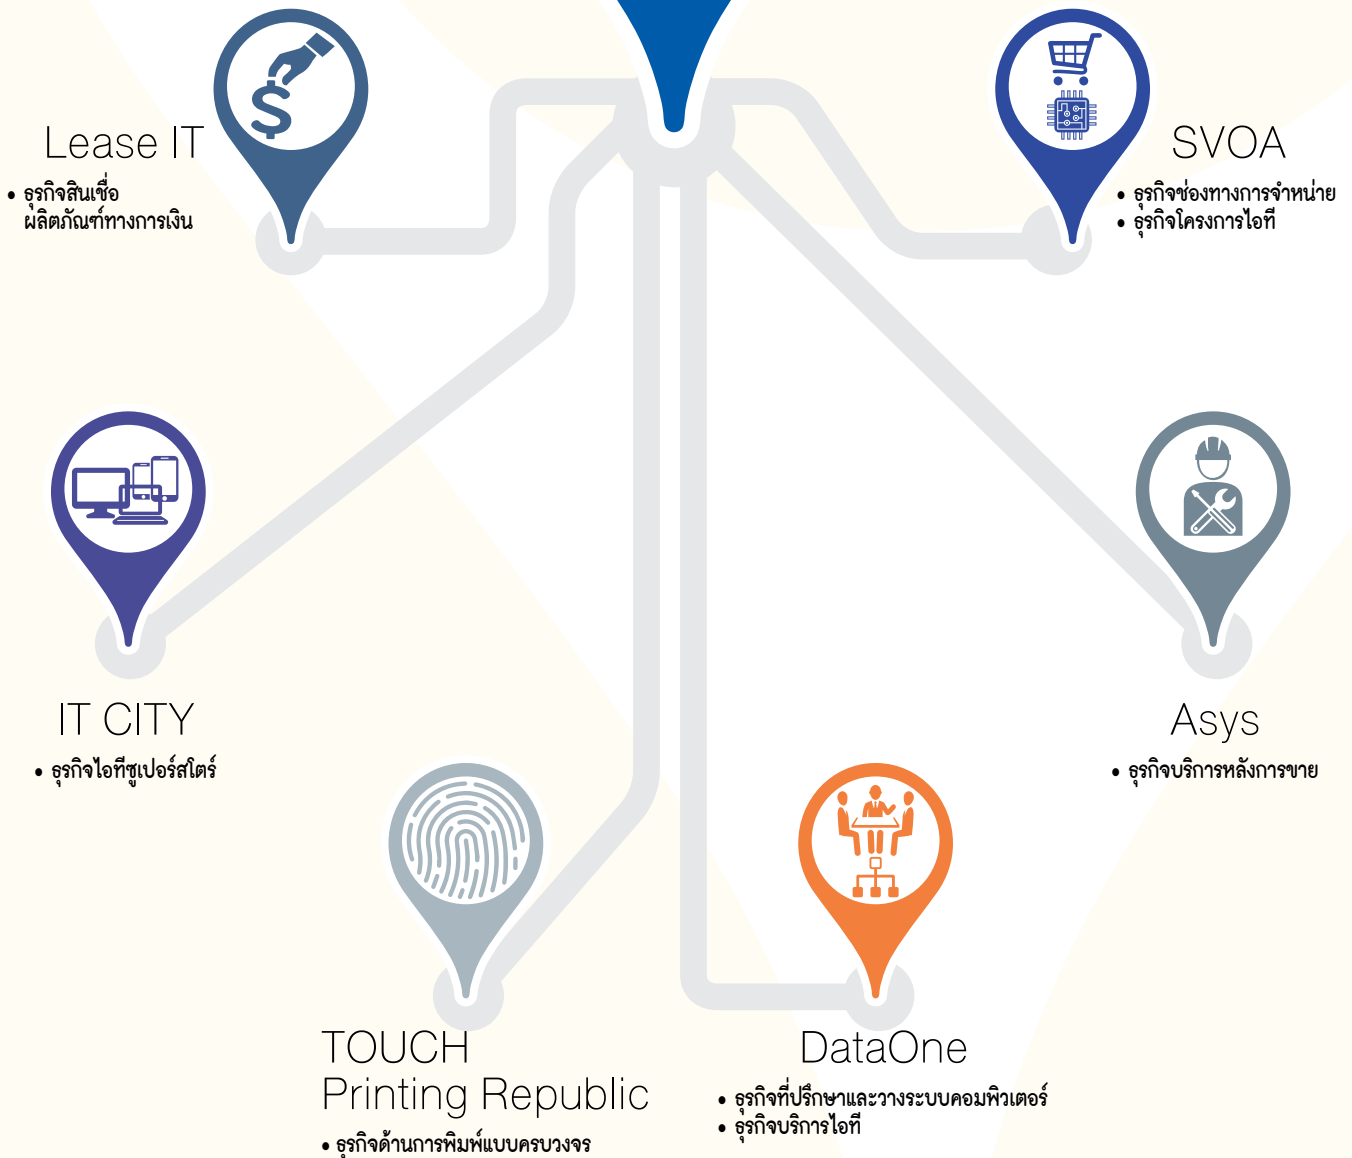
Lease IT
• ธุรกิจสินเชื่อ ผลิตภัณฑ์ทางการเงิน

SVOA
• ธุรกิจช่องทางการจำหน่าย
• ธุรกิจโครงการไอที

IT CITY
• ธุรกิจไอทีซูเปอร์สโตร์

Asys
• ธุรกิจบริการหลังการขาย

TOUCH Printing Republic
• ธุรกิจด้านการพิมพ์แบบครบวงจร

DataOne
• ธุรกิจที่ปรึกษาและวางระบบคอมพิวเตอร์
• ธุรกิจบริการไอที